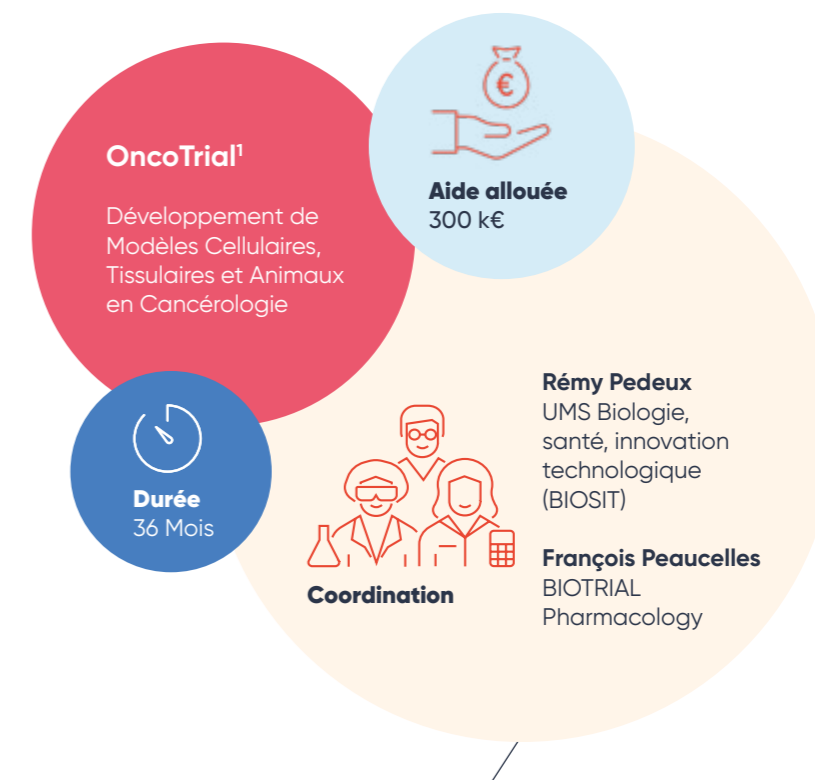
OncoTrial$^1$

Développement de Modèles Cellulaires, Tissulaires et Animaux en Cancérologie

€

Aide allouée
300 k€

Durée
36 Mois

Coordination

Rémy Pedeux
UMS Biologie, santé, innovation technologique (BIOSIT)

François Peaucelles
BIOTRIAL Pharmacology